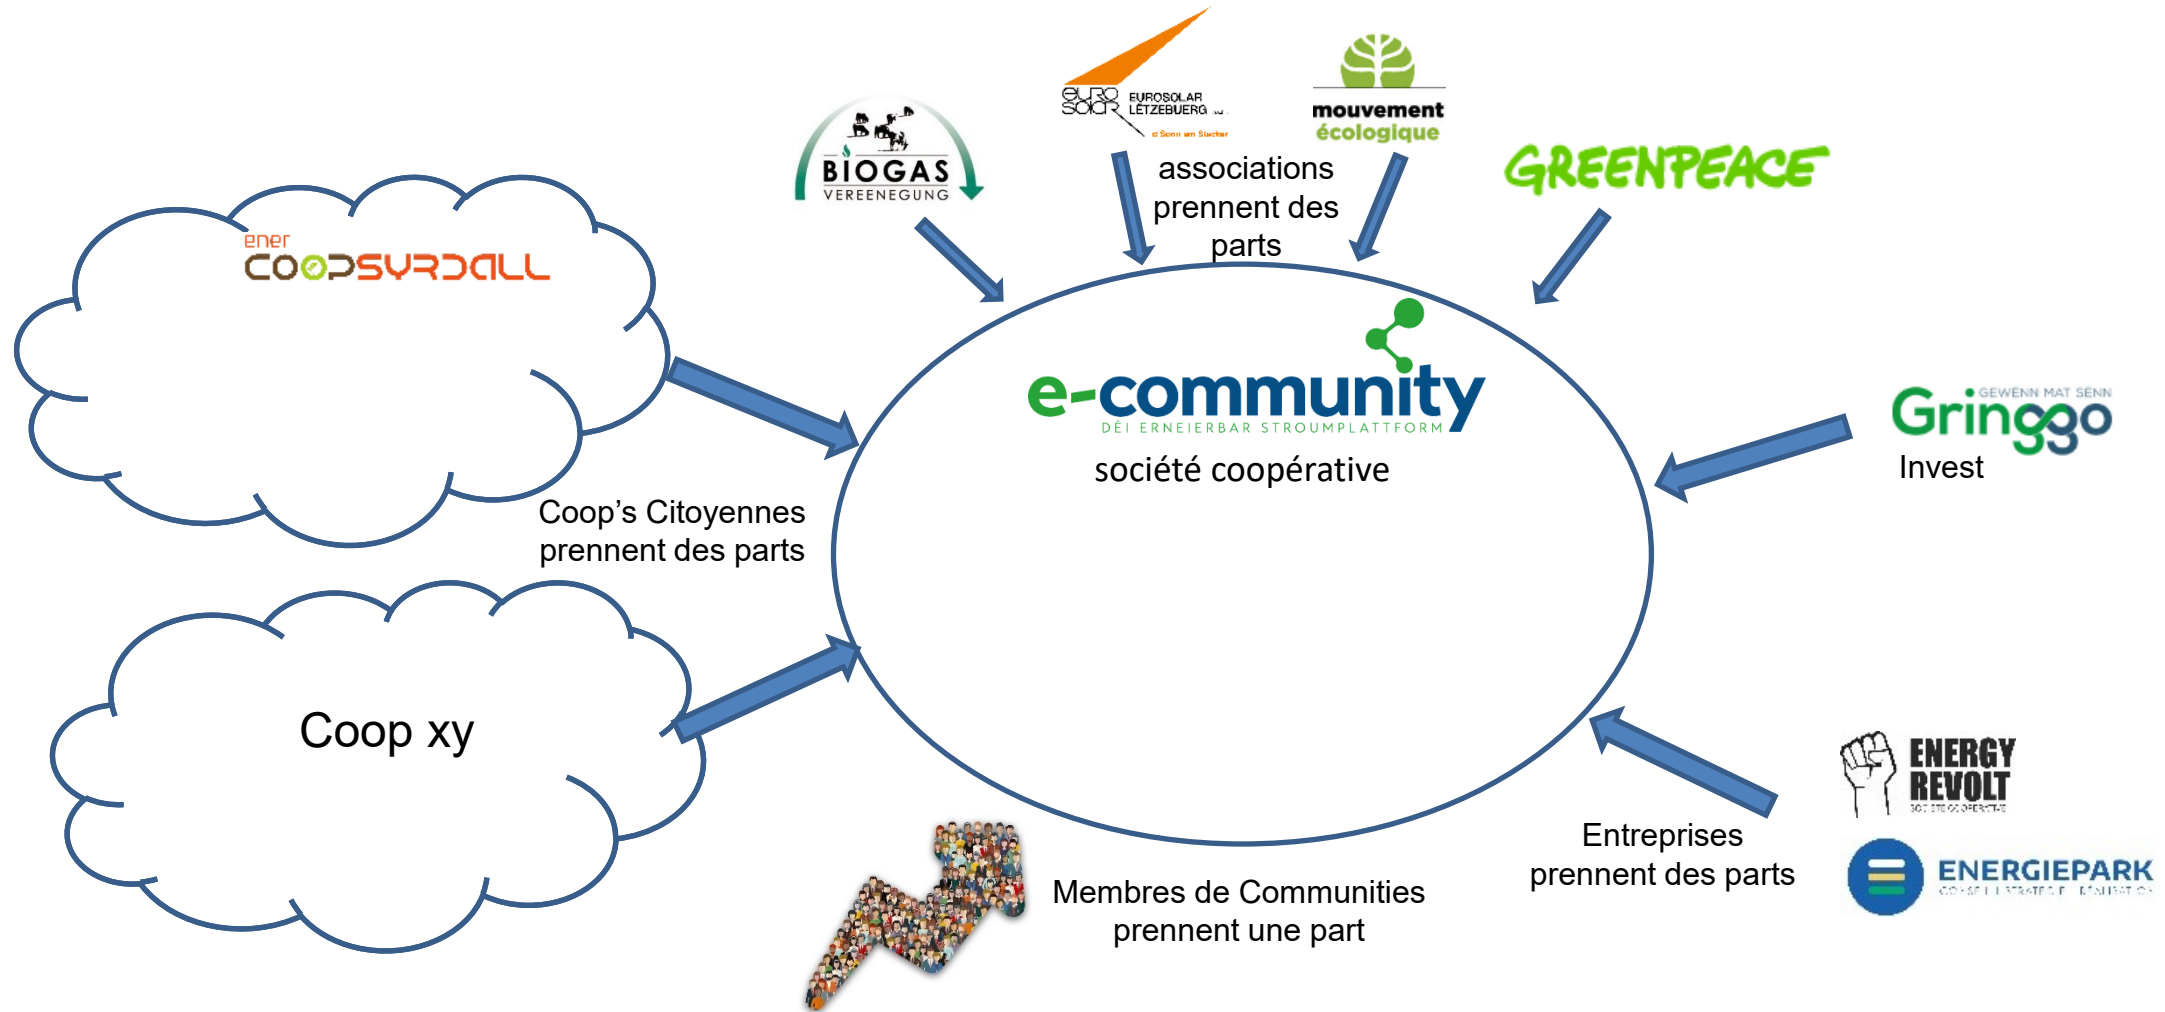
BIOGAS VEREENEGUNG

euro solar EUROSOLAR LËTZEBUERG
d'Sonn am Stecker

mouvement écologique

associations prennent des parts

GREENPEACE

ener COOPSURDALL

e-community
DÉI ERNEIERBAR STROUMPLATTFORM
société coopérative

GEWENN MAT SENN
Gringgo
Invest

Coop's Citoyennes prennent des parts

Coop xy

ENERGY REVOLT

ENERGIEPARK

Entreprises prennent des parts

Membres de Communities prennent une part